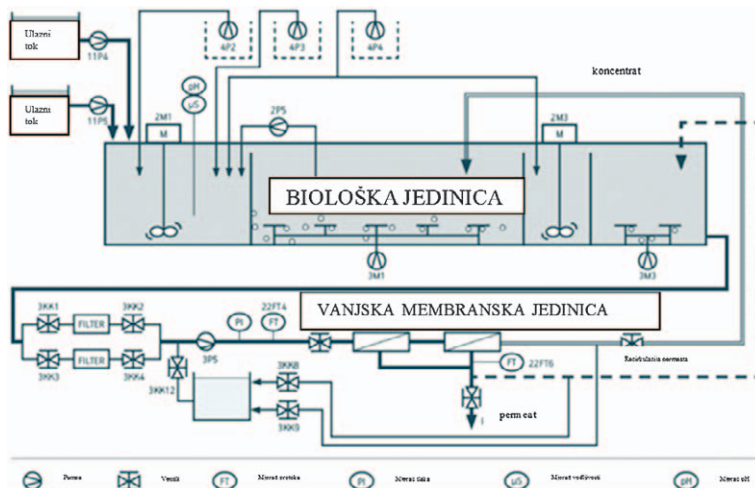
Ulazni tok

Ulazni tok

11P4

11P5

4P2

4P3

4P4

koncentrat

2M1

M

pH

µS

2P5

2M3

M

BIOLOŠKA JEDINICA

3M1

3M3

3KK1

FILTER

3KK2

22FT4

VANJSKA MEMBRANSKA JEDINICA

PI

FT

3KK3

FILTER

3KK4

3P5

3KK12

3KK8

FT

22FT6

Recirkulacija permeata

3KK9

permeat

Pumpa

Ventil

FT

Mjerač protoka

PI

Mjerač tlaka

µS

Mjerač vodljivosti

pH

Mjerač pH